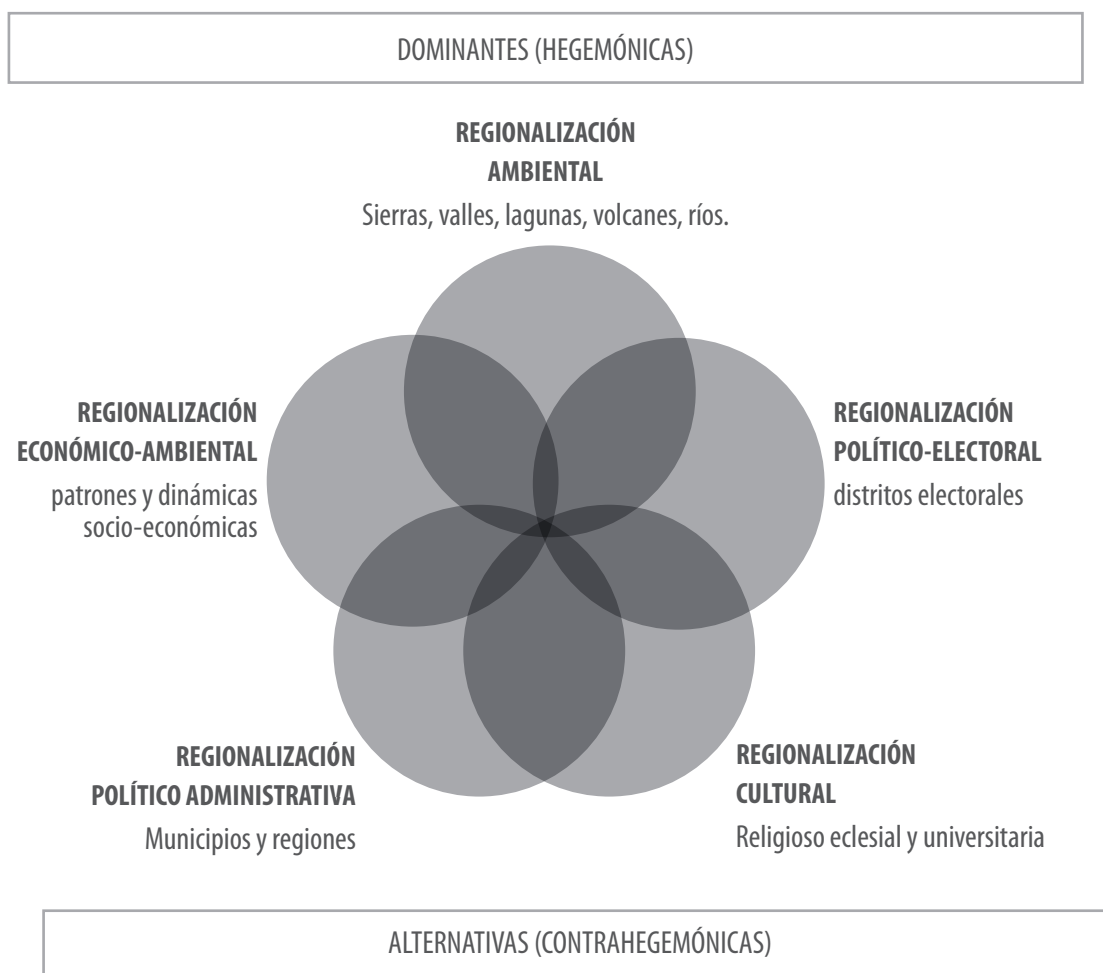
DOMINANTES (HEGEMÓNICAS)

REGIONALIZACIÓN AMBIENTAL
Sierras, valles, lagunas, volcanes, ríos.

REGIONALIZACIÓN ECONÓMICO-AMBIENTAL
patrones y dinámicas socio-económicas

REGIONALIZACIÓN POLÍTICO-ELECTORAL
distritos electorales

REGIONALIZACIÓN POLÍTICO ADMINISTRATIVA
Municipios y regiones

REGIONALIZACIÓN CULTURAL
Religioso eclesial y universitaria

ALTERNATIVAS (CONTRAHEGEMÓNICAS)